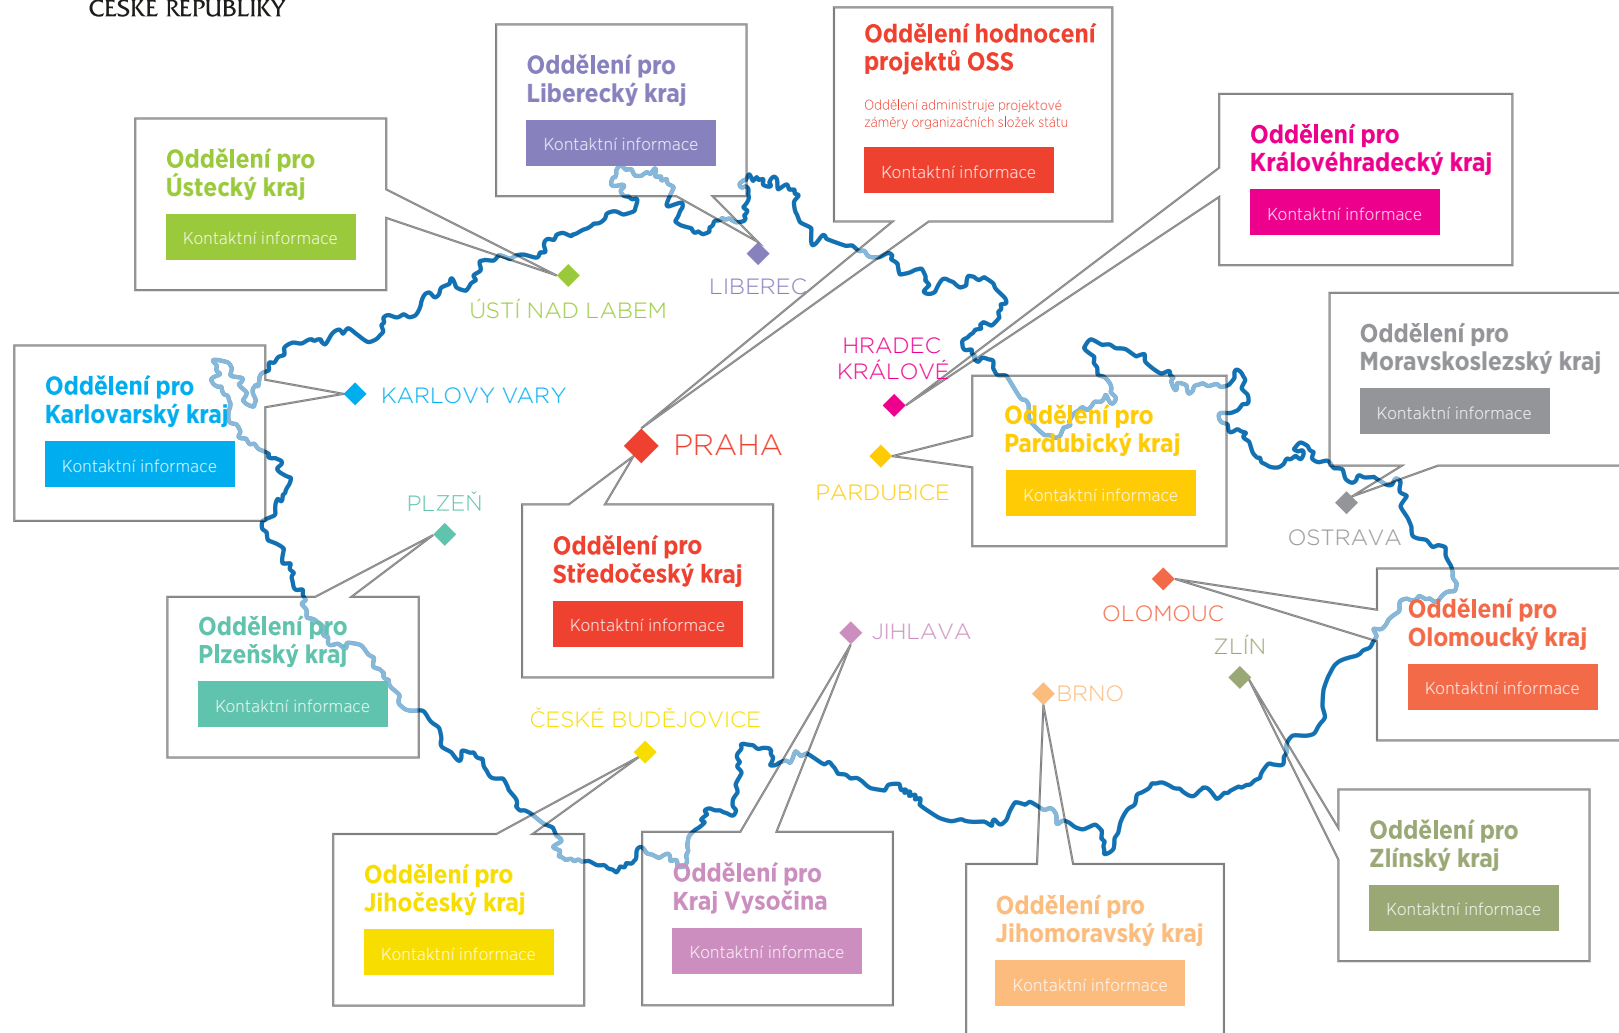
ČESKÉ REPUBLIKY

Oddělení pro Liberecký kraj
Kontaktní informace

Oddělení hodnocení projektů OSS
Oddělení administruje projektové záměry organizačních složek státu
Kontaktní informace

Oddělení pro Ústecký kraj
Kontaktní informace

Oddělení pro Královéhradecký kraj
Kontaktní informace

LIBEREC

ÚSTÍ NAD LABEM

Oddělení pro Moravskoslezský kraj
Kontaktní informace

HRADEC KRÁLOVÉ

Oddělení pro Karlovarský kraj
Kontaktní informace

KARLOVY VARY

PRAHA

Oddělení pro Pardubický kraj
Kontaktní informace

PARDUBICE

PLZEŇ

OSTRAVA

Oddělení pro Středočeský kraj
Kontaktní informace

OLOMOUC

Oddělení pro Olomoucký kraj
Kontaktní informace

JIHLAVA

Oddělení pro Plzeňský kraj
Kontaktní informace

ZLÍN

BRNO

ČESKÉ BUDĚJOVICE

Oddělení pro Zlínský kraj
Kontaktní informace

Oddělení pro Jihočeský kraj
Kontaktní informace

Oddělení pro Kraj Vysočina
Kontaktní informace

Oddělení pro Jihomoravský kraj
Kontaktní informace